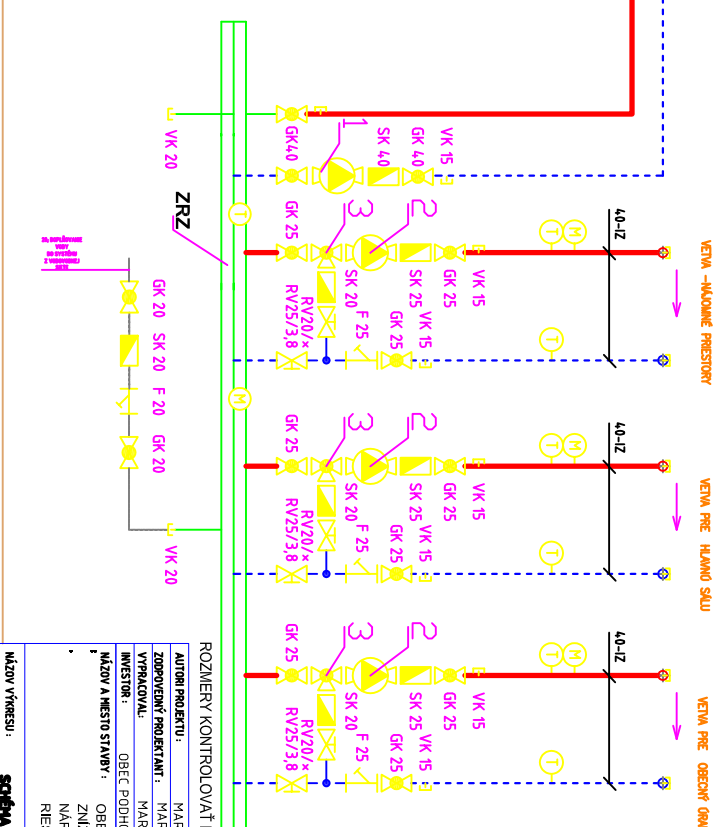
VK 20
GK40
1
SK 40
GK 40
VK 15
ZRZ
T
GK 25
3
2
T
M
40-IZ
VETVA – NÁJOMNÉ PRIESTORY
SK 20
F 25
RV20/x
RV25/3,8
SK 25
VK 15
GK 25
GK 25
VK 15
T
GK 20
SK 20
F 20
GK 20
M
GK 25
3
2
T
M
40-IZ
VETVA PRE HLAVNÚ SÁLU
SK 20
F 25
RV20/x
RV25/3,8
SK 25
VK 15
GK 25
GK 25
VK 15
T
VK 20
GK 25
3
2
T
M
40-IZ
VETVA PRE OBECNÝ ÚRA
SK 20
F 25
RV20/x
RV25/3,8
SK 25
VK 15
GK 25
GK 25
VK 15
T
ROZMERY KONTROLOVAŤ
AUTORI PROJEKTU :
ZODPOVEDNÝ PROJEKTANT :
VYPRACOVAL:
INVESTOR :
NÁZOV A MIESTO STAVBY :
NÁZOV VÝKRESU :
MAR
MAR
MAR
OBEC PODHO
OBE
ZNI
NÁF
RIE
SCHÉMA